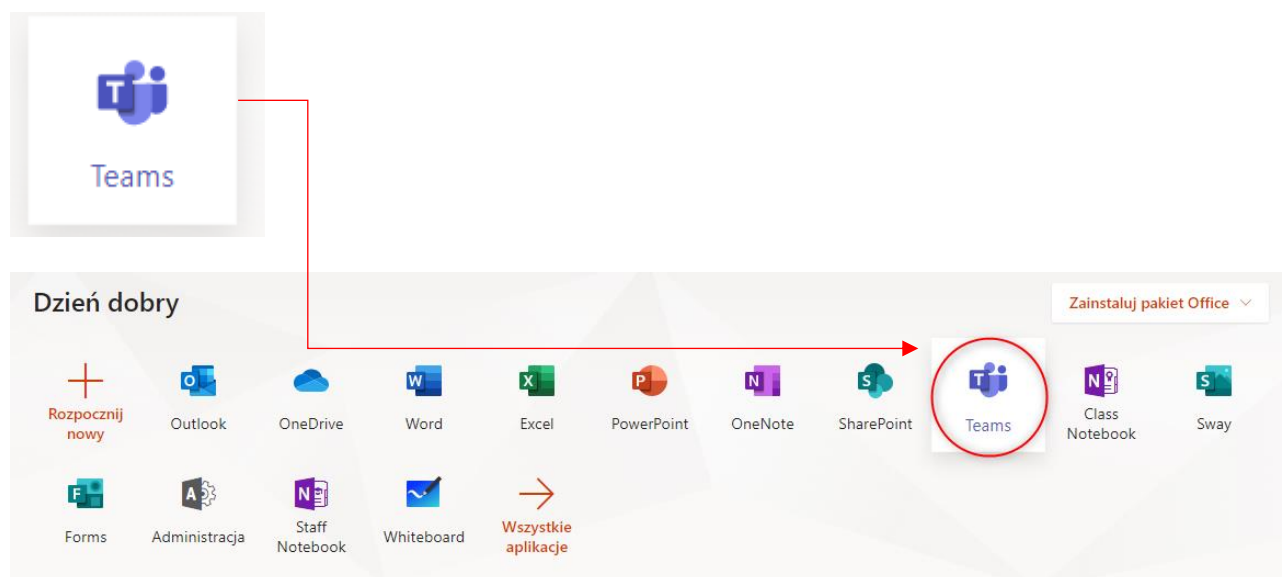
Teams

Dzień dobry

Zainstaluj pakiet Office

Rozpocznij nowy
Outlook
OneDrive
Word
Excel
PowerPoint
OneNote
SharePoint
Teams
Class Notebook
Sway
Forms
Administracja
Staff Notebook
Whiteboard
Wszystkie aplikacje